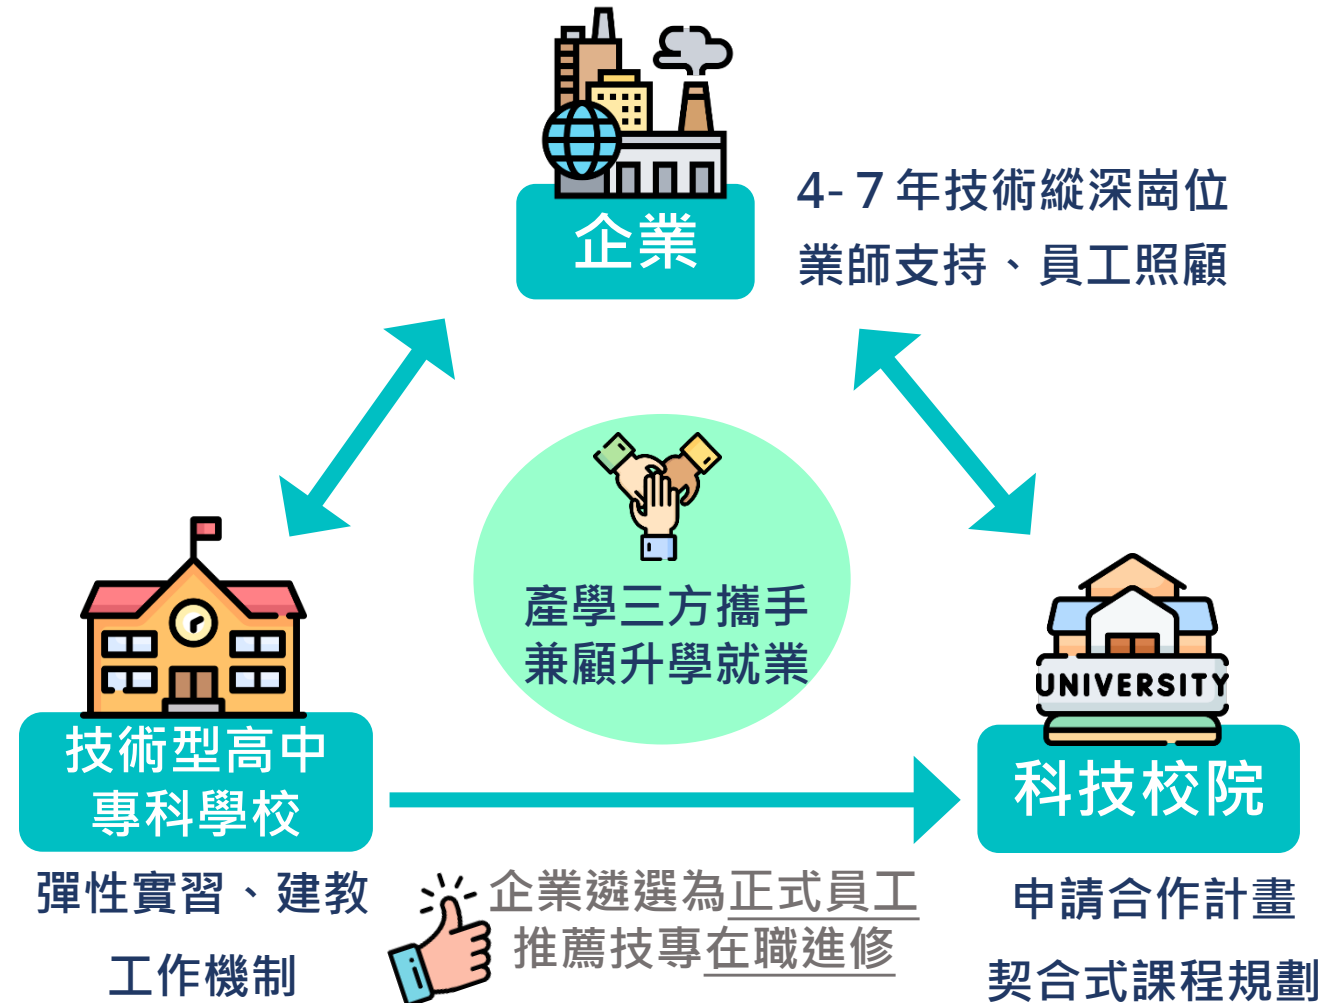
企業

4-7年技術縱深崗位
業師支持、員工照顧

產學三方攜手
兼顧升學就業

技術型高中
專科學校

彈性實習、建教
工作機制

UNIVERSITY

科技校院

申請合作計畫
契合式課程規劃

企業遴選為正式員工
推薦技專在職進修